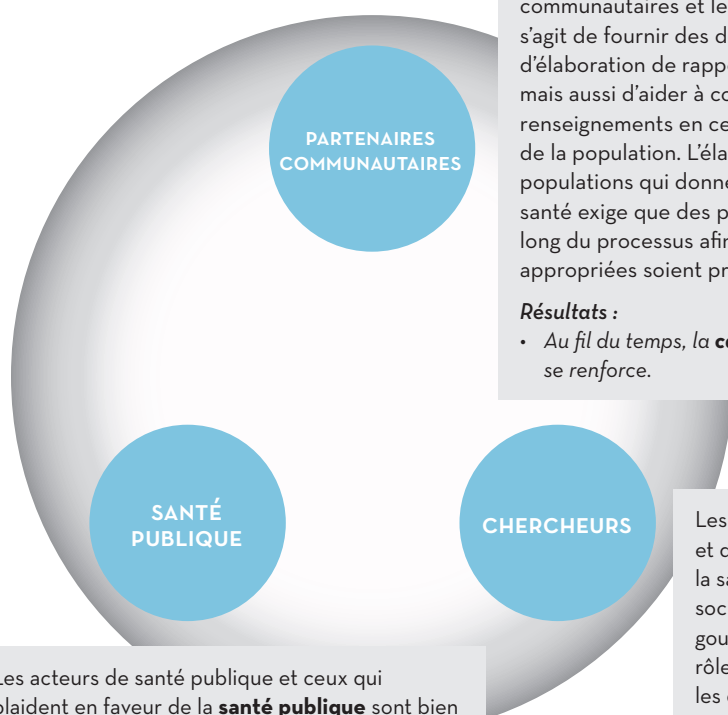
communautaires et le
s'agit de fournir des d
d'élaboration de rapp
mais aussi d'aider à co
renseignements en ce
de la population. L'éla
populations qui donne
santé exige que des p
long du processus afin
appropriées soient pr

*Résultats :*
• *Au fil du temps, la* **co** *se renforce.*

PARTENAIRES COMMUNAUTAIRES

SANTÉ PUBLIQUE

CHERCHEURS

Les
et c
la sa
soc
gou
rôle
les

Les acteurs de santé publique et ceux qui plaident en faveur de la **santé publique** sont bien